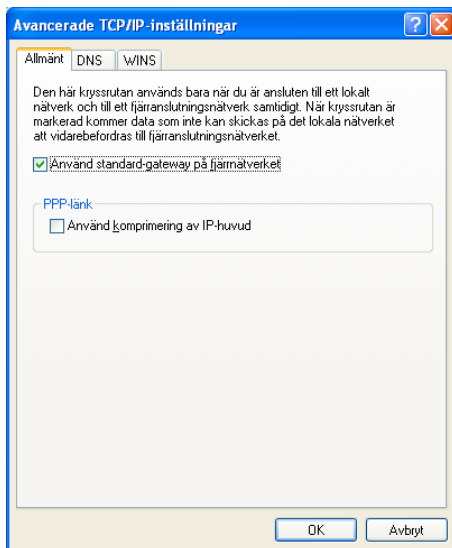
Avancerade TCP/IP-inställningar

Allmänt DNS WINS

Den här kryssrutan används bara när du är ansluten till ett lokalt nätverk och till ett fjärranslutningsnätverk samtidigt. När kryssrutan är markerad kommer data som inte kan skickas på det lokala nätverket att vidarebefordras till fjärranslutningsnätverket.

Använd standard-gateway på fjärrnätverket

PPP-länk

Använd komprimering av IP-huvud

OK Avbryt